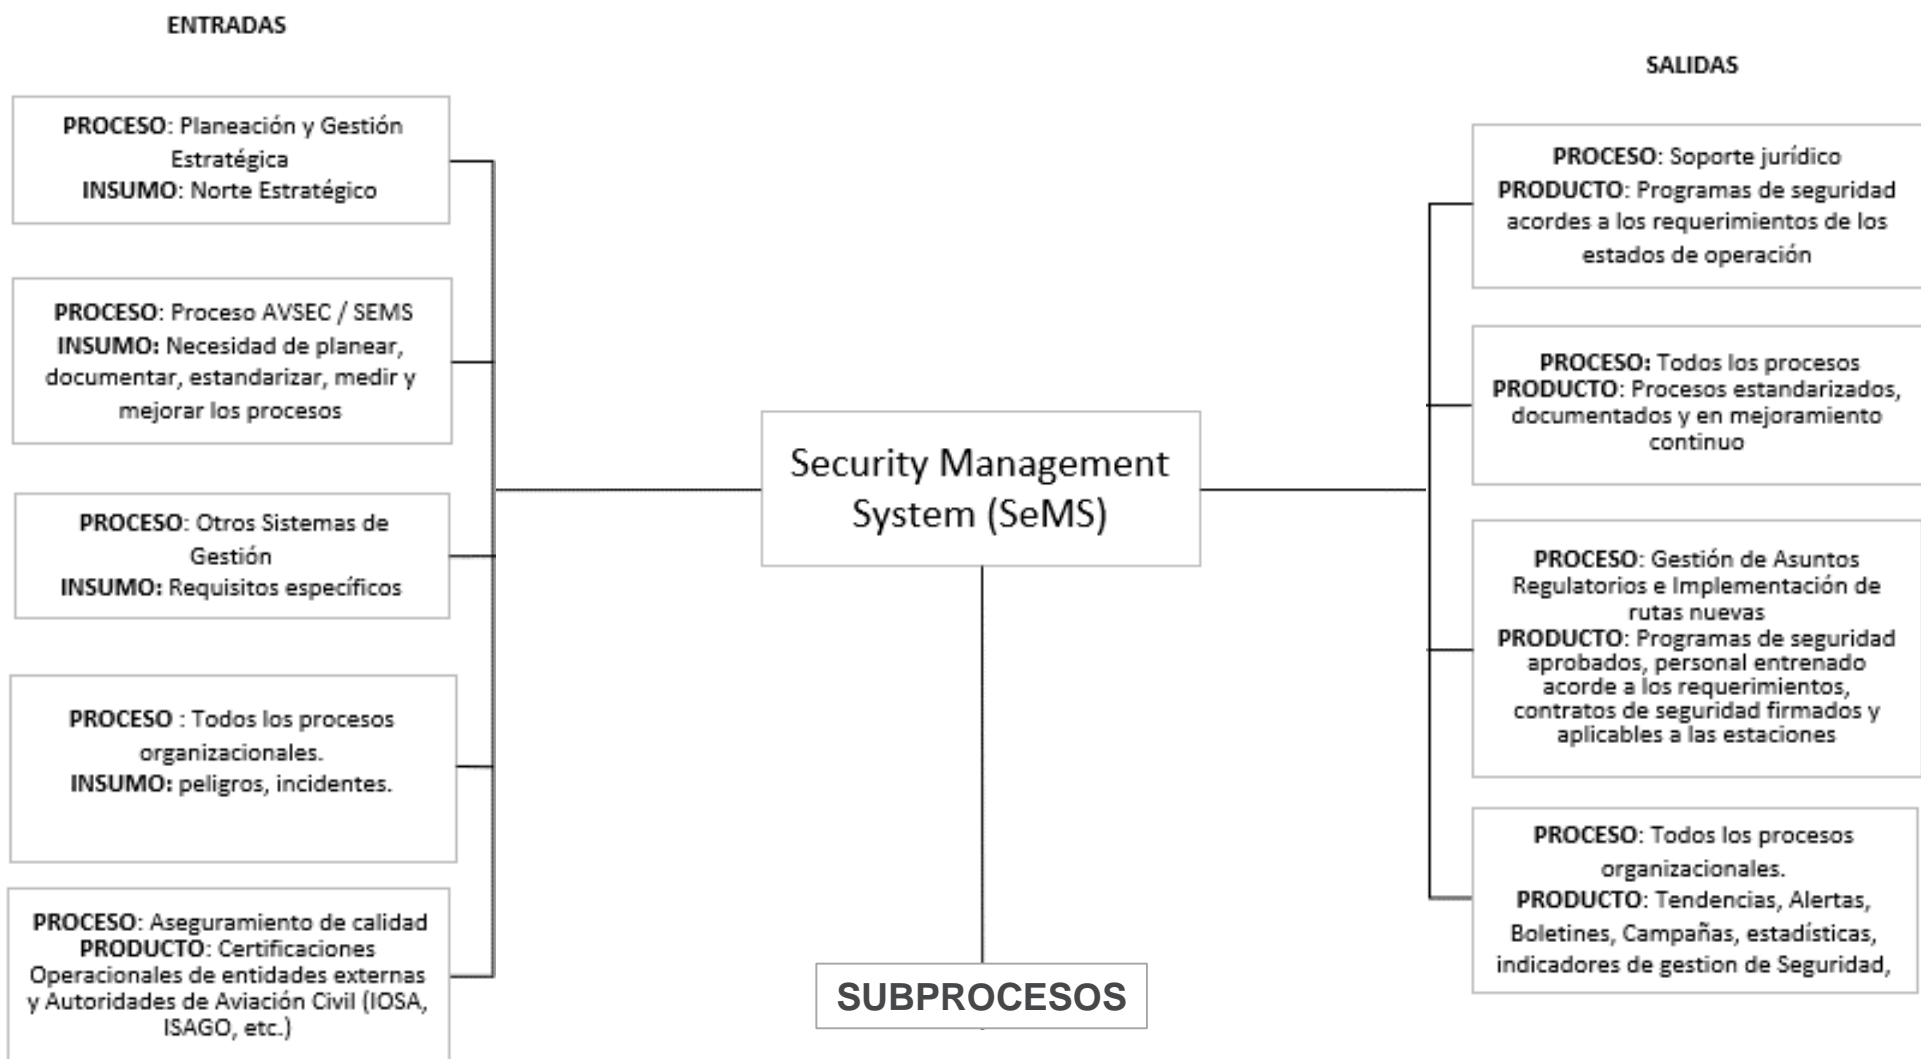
ENTRADAS

PROCESO: Planeación y Gestión Estratégica
INSUMO: Norte Estratégico

PROCESO: Proceso AVSEC / SEMS
INSUMO: Necesidad de planear, documentar, estandarizar, medir y mejorar los procesos

PROCESO: Otros Sistemas de Gestión
INSUMO: Requisitos específicos

PROCESO : Todos los procesos organizacionales.
INSUMO: peligros, incidentes.

PROCESO: Aseguramiento de calidad
PRODUCTO: Certificaciones Operacionales de entidades externas y Autoridades de Aviación Civil (IOSA, ISAGO, etc.)

Security Management System (SeMS)

SUBPROCESOS

SALIDAS

PROCESO: Soporte jurídico
PRODUCTO: Programas de seguridad acordes a los requerimientos de los estados de operación

PROCESO: Todos los procesos
PRODUCTO: Procesos estandarizados, documentados y en mejoramiento continuo

PROCESO: Gestión de Asuntos Regulatorios e Implementación de rutas nuevas
PRODUCTO: Programas de seguridad aprobados, personal entrenado acorde a los requerimientos, contratos de seguridad firmados y aplicables a las estaciones

PROCESO: Todos los procesos organizacionales.
PRODUCTO: Tendencias, Alertas, Boletines, Campañas, estadísticas, indicadores de gestion de Seguridad,